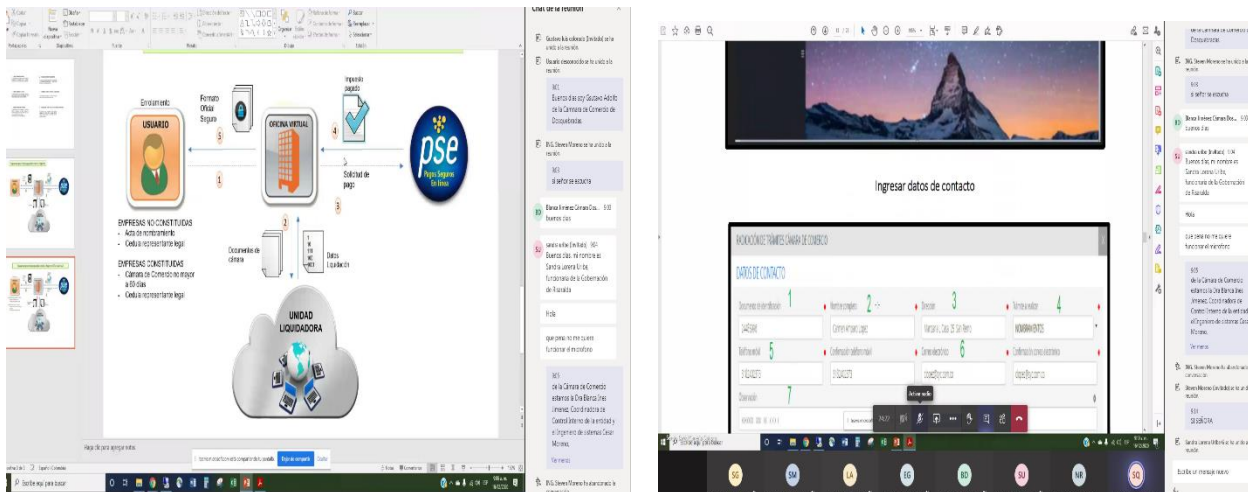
Chat de la reunión

Enrolamiento

USUARIO

Formato Oficial Seguro

OFICINA VIRTUAL

Impuesto pagado

pse
Pagos Seguros En línea

5

4

1

Solicitud de pago

2

3

EMPRESAS NO CONSTITUIDAS
- Acta de nombramiento
- Cedula representante legal

EMPRESAS CONSTITUIDAS
- Cámara de Comercio no mayor a 60 días
- Cedula representante legal

Documentos de cámara

Datos Liquidación

UNIDAD LIQUIDADORA

Gustavo Adolfo Caicedo (Unidad de la unidad) se ha unido a la reunión

Usuario desconocido se ha unido a la reunión

Buenos días soy Gustavo Adolfo de la Cámara de Comercio de Dosquebradas

ING. Steven Moreno se ha unido a la reunión

el señor se escucha

Blanca Jimenez Cámara Dos... 9:38
buenos dias

sandra ardila (Invitado) 9:41
Buenos días, mi nombre es Sandra Lorena Ardila, funcionaria de la Gobernación de Risaralda

Hola

que pena no me quiere funcionar el microfono

de la Cámara de Comercio estamos la Dra Blanca Ines Jimenez, Coordinadora de Control Interno de la entidad y el Ingeniero de sistemas Cesar Moreno,

Ver menos

ING. Steven Moreno ha abandonado la conversación

Ingresar datos de contacto

RADICACIÓN DE TRÁMITES CÁMARA DE COMERCIO

DATOS DE CONTACTO

1 2 3 4 5 6 7

Activar audio

Escribir un mensaje nuevo

SG SM LA EG BD SJ NR SQ